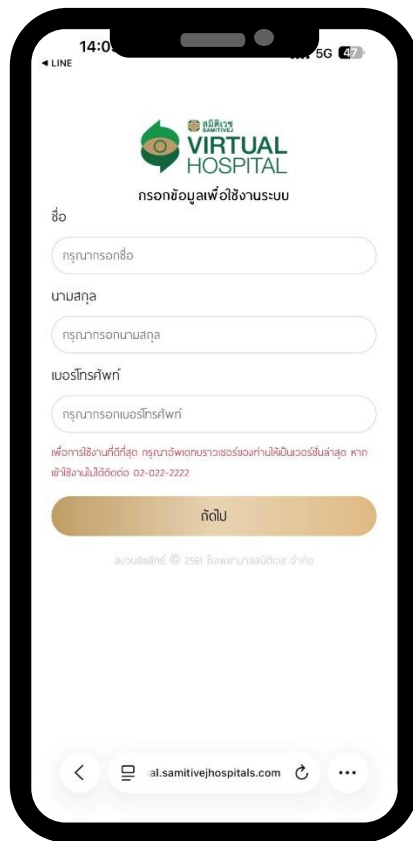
14:0
◄ LINE
5G 47

สมิติเวช SAMITIVEJ
VIRTUAL
HOSPITAL

กรอกข้อมูลเพื่อใช้งานระบบ

ชื่อ
กรุณากรอกชื่อ

นามสกุล
กรุณากรอกนามสกุล

เบอร์โทรศัพท์
กรุณากรอกเบอร์โทรศัพท์

เพื่อการใช้งานที่ดีที่สุด กรุณาอัพเดทบราวเซอร์ของท่านให้เป็นเวอร์ชั่นล่าสุด หากเข้าใช้งานไม่ได้ติดต่อ 02-022-2222

ถัดไป

สงวนลิขสิทธิ์ © 2561 โรงพยาบาลสมิติเวช จำกัด

al.samitivejhospitals.com